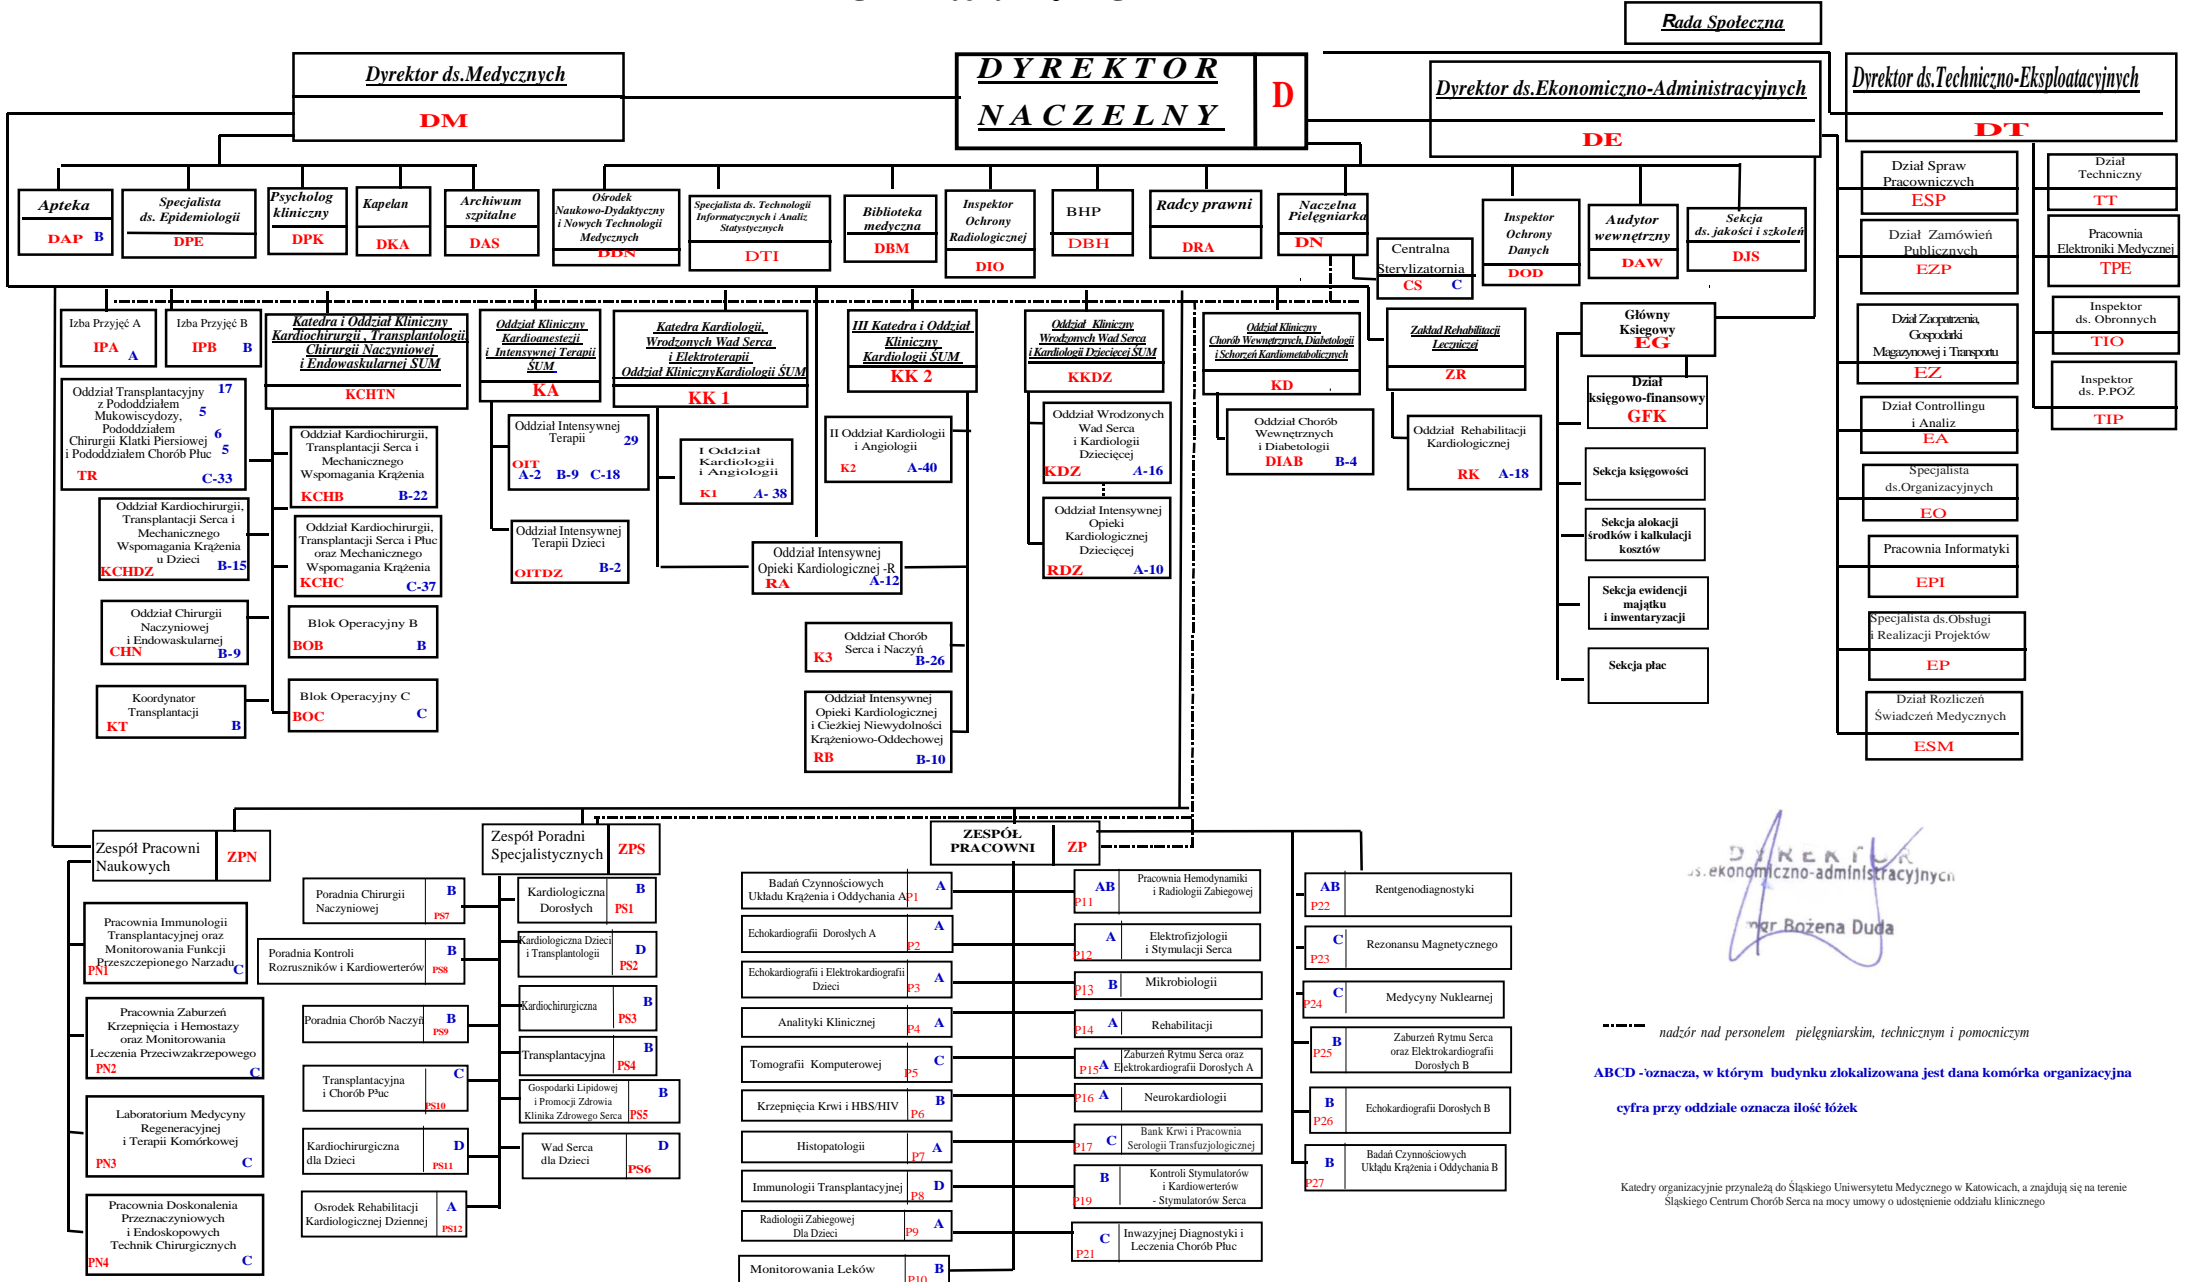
Rada Społeczna

Dyrektor ds.Medycznych
DM

DYREKTOR NACZELNY
D

Dyrektor ds.Ekonomiczno-Administracyjnych
DE

Dyrektor ds.Techniczno-Eksploatacyjnych
DT

Apteka
DAP B

Specjalista ds. Epidemiologii
DPE

Psycholog kliniczny
DPK

Kapelan
DKA

Archiwum szpitalne
DAS

Ośrodek Naukowo-Dydaktyczny i Nowych Technologii Medycznych
DDN

Specjalista ds. Technologii Informatycznych i Analiz Statystycznych
DTI

Biblioteka medyczna
DBM

Inspektor Ochrony Radiologicznej
DIO

BHP
DBH

Radcy prawni
DRA

Naczelna Pielęgniarka
DN

Centralna Sterylizatornia
CS C

Inspektor Ochrony Danych
DOD

Audytor wewnętrzny
DAW

Sekcja ds. jakości i szkoleń
DJS

Dział Spraw Pracowniczych
ESP

Dział Zamówień Publicznych
EZP

Dział Zaopatrzenia, Gospodarki Magazynowej i Transportu
EZ

Dział Controllingu i Analiz
EA

Specjalista ds.Organizacyjnych
EO

Pracownia Informatyki
EPI

Specjalista ds.Obsługi i Realizacji Projektów
EP

Dział Rozliczeń Świadczeń Medycznych
ESM

Dział Techniczny
TT

Pracownia Elektroniki Medycznej
TPE

Inspektor ds. Obronnych
TIO

Inspektor ds. P.POŻ
TIP

Główny Księgowy
EG

Dział księgowo-finansowy
GFK

Sekcja księgowości

Sekcja alokacji środków i kalkulacji kosztów

Sekcja ewidencji majątku i inwentaryzacji

Sekcja płac

Izba Przyjęć A
IPA A

Izba Przyjęć B
IPB B

Oddział Transplantacyjny z Pododdziałem Mukowiscydozy, Pododdziałem Chirurgii Klatki Piersiowej i Pododdziałem Chorób Płuc 17 5 6 5
TR C-33

Oddział Kardiochirurgii, Transplantacji Serca i Mechanicznego Wspomagania Krążenia u Dzieci
KCHDZ B-15

Oddział Chirurgii Naczyniowej i Endowaskularnej
CHN B-9

Koordynator Transplantacji
KT B

Katedra i Oddział Kliniczny Kardiochirurgii , Transplantologii Chirurgii Naczyniowej i Endowaskularnej SUM
KCHTN

Oddział Kardiochirurgii, Transplantacji Serca i Mechanicznego Wspomagania Krążenia
KCHB B-22

Oddział Kardiochirurgii, Transplantacji Serca i Płuc oraz Mechanicznego Wspomagania Krążenia
KCHC C-37

Blok Operacyjny B
BOB B

Blok Operacyjny C
BOC C

Oddział Kliniczny Kardioanestezji i Intensywnej Terapii SUM
KA

Oddział Intensywnej Terapii 29
OIT A-2 B-9 C-18

Oddział Intensywnej Terapii Dzieci
OITDZ B-2

Katedra Kardiologii, Wrodzonych Wad Serca i Elektroterapii Oddział KlinicznyKardiologii SUM
KK 1

I Oddział Kardiologii i Angiologii
K1 A- 38

Oddział Intensywnej Opieki Kardiologicznej -R
RA A-12

III Katedra i Oddział Kliniczny Kardiologii SUM
KK 2

II Oddział Kardiologii i Angiologii
K2 A-40

Oddział Chorób Serca i Naczyń
K3 B-26

Oddział Intensywnej Opieki Kardiologicznej i Ciężkiej Niewydolności Krążeniowo-Oddechowej
RB B-10

Oddział Kliniczny Wrodzonych Wad Serca i Kardiologii Dziecięcej SUM
KKDZ

Oddział Wrodzonych Wad Serca i Kardiologii Dziecięcej
KDZ A-16

Oddział Intensywnej Opieki Kardiologicznej Dziecięcej
RDZ A-10

Oddział Kliniczny Chorób Wewnętrznych, Diabetologii i Schorzeń Kardiometabolicznych
KD

Oddział Chorób Wewnętrznych i Diabetologii
DIAB B-4

Zakład Rehabilitacji Leczniczej
ZR

Oddział Rehabilitacji Kardiologicznej
RK A-18

Zespół Pracowni Naukowych
ZPN

Pracownia Immunologii Transplantacyjnej oraz Monitorowania Funkcji Przeszczepionego Narządu
PN1 C

Pracownia Zaburzeń Krzepnięcia i Hemostazy oraz Monitorowania Leczenia Przeciwzakrzepowego
PN2 C

Laboratorium Medycyny Regeneracyjnej i Terapii Komórkowej
PN3 C

Pracownia Doskonalenia Przeznaczyniowych i Endoskopowych Technik Chirurgicznych
PN4 C

Zespół Poradni Specjalistycznych
ZPS

Poradnia Chirurgii Naczyniowej B PS7
Poradnia Kontroli Rozruszników i Kardiowerterów B PS8
Poradnia Chorób Naczyń B PS9
Transplantacyjna i Chorób P³uc C PS10
Kardiochirurgiczna dla Dzieci D PS11
Osrodek Rehabilitacji Kardiologicznej Dziennej A PS12
Kardiologiczna Dorosłych B PS1
Kardiologiczna Dzieci i Transplantologii D PS2
Kardiochirurgiczna B PS3
Transplantacyjna B PS4
Gospodarki Lipidowej i Promocji Zdrowia Klinika Zdrowego Serca B PS5
Wad Serca dla Dzieci D PS6

ZESPÓŁ PRACOWNI
ZP

Badań Czynnościowych Układu Krążenia i Oddychania A A P1
Echokardiografii Dorosłych A A P2
Echokardiografii i Elektrokardiografii Dzieci A P3
Analityki Klinicznej A P4
Tomografii Komputerowej C P5
Krzepnięcia Krwi i HBS/HIV B P6
Histopatologii A P7
Immunologii Transplantacyjnej D P8
Radiologii Zabiegowej Dla Dzieci A P9
Monitorowania Leków B P10
AB Pracownia Hemodynamiki i Radiologii Zabiegowej P11
A Elektrofizjologii i Stymulacji Serca P12
P13 B Mikrobiologii
P14 A Rehabilitacji
P15 A Zaburzeń Rytmu Serca oraz Elektrokardiografii Dorosłych A
P16 A Neurokardiologii
P17 C Bank Krwi i Pracownia Serologii Transfuzjologicznej
B Kontroli Stymulatorów i Kardiowerterów - Stymulatorów Serca P19
C Inwazyjnej Diagnostyki i Leczenia Chorób Płuc P21
AB Rentgenodiagnostyki P22
C Rezonansu Magnetycznego P23
P24 C Medycyny Nuklearnej
B Zaburzeń Rytmu Serca oraz Elektrokardiografii Dorosłych B P25
B Echokardiografii Dorosłych B P26
B Badań Czynnościowych Układu Krążenia i Oddychania B P27

DYREKTOR ds.ekonomiczno-administracyjnych
mgr Bożena Duda

nadzór nad personelem pielęgniarskim, technicznym i pomocniczym

ABCD -'oznacza, w którym budynku zlokalizowana jest dana komórka organizacyjna

cyfra przy oddziale oznacza ilość łóżek

Katedry organizacyjnie przynależą do Śląskiego Uniwersytetu Medycznego w Katowicach, a znajdują się na terenie Śląskiego Centrum Chorób Serca na mocy umowy o udostępnienie oddziału klinicznego